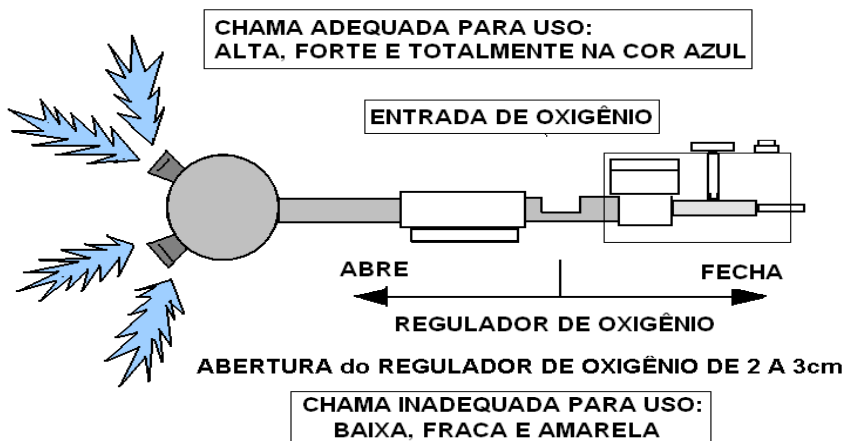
CHAMA ADEQUADA PARA USO:
ALTA, FORTE E TOTALMENTE NA COR AZUL

ENTRADA DE OXIGÊNIO

ABRE

FECHA

REGULADOR DE OXIGÊNIO

ABERTURA do REGULADOR DE OXIGÊNIO DE 2 A 3cm

CHAMA INADEQUADA PARA USO:
BAIXA, FRACA E AMARELA